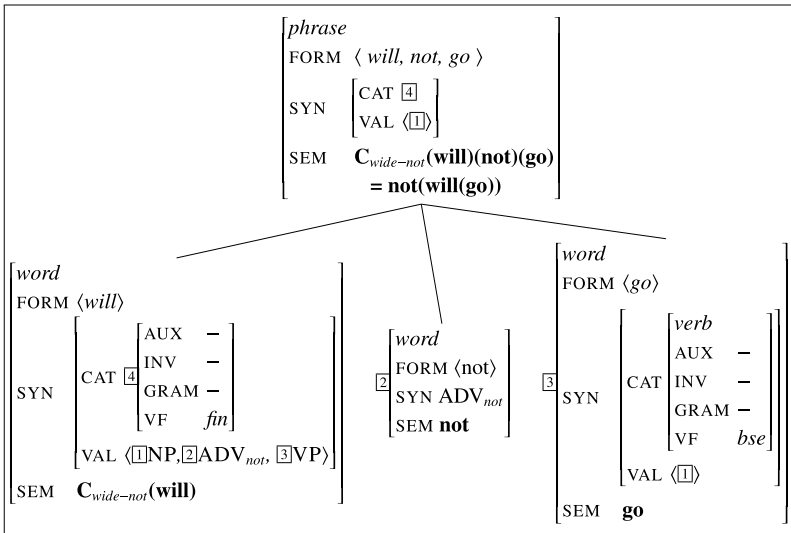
$\begin{bmatrix} \textit{phrase} \\ \text{FORM} \ \langle \textit{will, not, go} \rangle \\ \text{SYN} \begin{bmatrix} \text{CAT} \ \boxed{4} \\ \text{VAL} \ \langle \boxed{1} \rangle \end{bmatrix} \\ \text{SEM} \ \mathbf{C}_{\textit{wide-not}}(\mathbf{will})(\mathbf{not})(\mathbf{go}) \\ \quad = \mathbf{not}(\mathbf{will}(\mathbf{go})) \end{bmatrix}$

$\begin{bmatrix} \textit{word} \\ \text{FORM} \ \langle \textit{will} \rangle \\ \text{SYN} \begin{bmatrix} \text{CAT} \ \boxed{4} \begin{bmatrix} \text{AUX} & - \\ \text{INV} & - \\ \text{GRAM} & - \\ \text{VF} & \textit{fin} \end{bmatrix} \\ \text{VAL} \ \langle \boxed{1}\text{NP}, \boxed{2}\text{ADV}_{\textit{not}}, \boxed{3}\text{VP} \rangle \end{bmatrix} \\ \text{SEM} \ \mathbf{C}_{\textit{wide-not}}(\mathbf{will}) \end{bmatrix}$

$\boxed{2} \begin{bmatrix} \textit{word} \\ \text{FORM} \ \langle \text{not} \rangle \\ \text{SYN} \ \text{ADV}_{\textit{not}} \\ \text{SEM} \ \mathbf{not} \end{bmatrix}$

$\boxed{3} \begin{bmatrix} \textit{word} \\ \text{FORM} \ \langle \textit{go} \rangle \\ \text{SYN} \begin{bmatrix} \text{CAT} \begin{bmatrix} \textit{verb} \\ \text{AUX} & - \\ \text{INV} & - \\ \text{GRAM} & - \\ \text{VF} & \textit{bse} \end{bmatrix} \\ \text{VAL} \ \langle \boxed{1} \rangle \end{bmatrix} \\ \text{SEM} \ \mathbf{go} \end{bmatrix}$